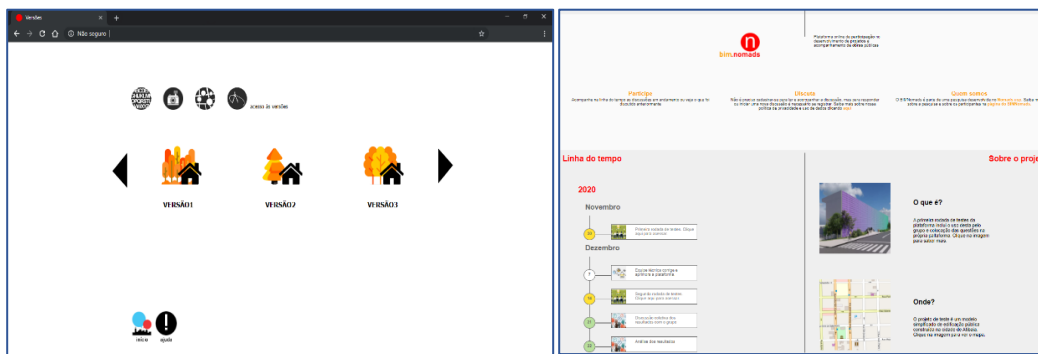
Versões
Não seguro
acesse às versões
VERSÃO1
VERSÃO2
VERSÃO3
início
ajuda

bim.nomads
Plataforma online de participação no desenvolvimento de projetos e acompanhamento de obras públicas
Participe
Discuta
Quem somos
Linha do tempo
Sobre o proje
2020
Novembro
Primeira rodada de testes. Clique aqui para acessar.
Dezembro
Equipe técnica corrige e aprimora a plataforma
Segunda rodada de testes. Clique aqui para acessar.
Discussão coletiva dos resultados com o grupo
Análise dos resultados
O que é?
Onde?